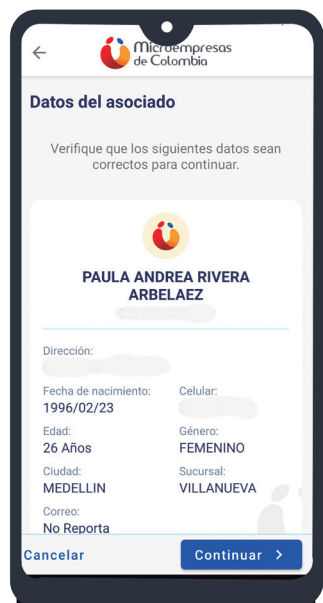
Microempresas de Colombia

Datos del asociado

Verifique que los siguientes datos sean correctos para continuar.

PAULA ANDREA RIVERA ARBELAEZ

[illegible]

Dirección:
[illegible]

Fecha de nacimiento:
1996/02/23

Celular:
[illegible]

Edad:
26 Años

Género:
FEMENINO

Ciudad:
MEDELLIN

Sucursal:
VILLANUEVA

Correo:
No Reporta

Cancelar

Continuar >